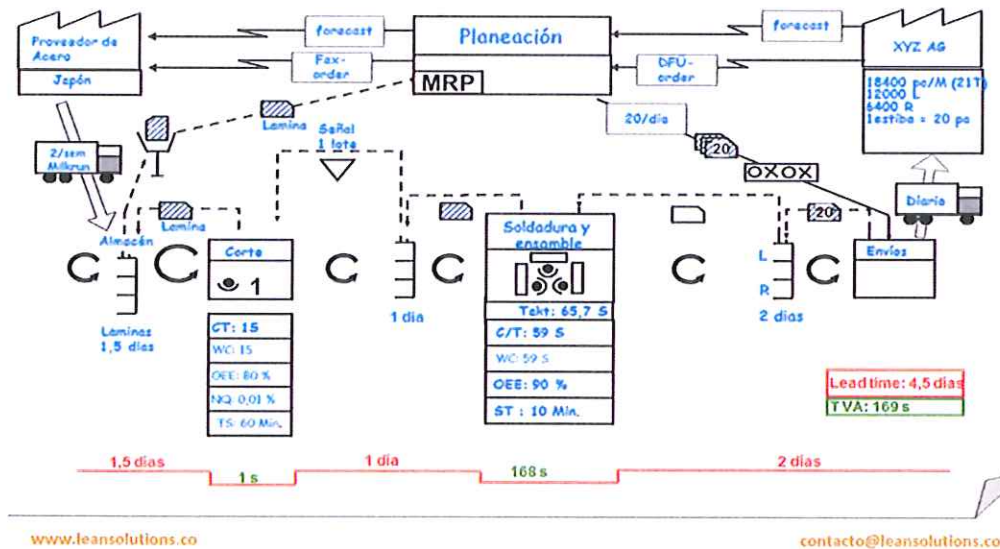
Proveedor de Acero
Japón

forecast

Fax-order

Planeación

MRP

forecast

DFÜ-order

XYZ AG

18400 pc/M (21T)
12000 L
6400 R
1estiba = 20 pc

20/día

20

OXOX

Lamina

Señal 1 lote

2/sem Milkrun

Almacén

Lamina

Corte

1

Soldadura y ensamble

Diario

20

L

R

Envíos

Laminas 1,5 días

1 día

Takt: 65,7 S

2 días

CT: 15
WC: 15
OEE: 80 %
NQ: 0,01 %
TS: 60 Min.

C/T: 59 S
WC: 59 S
OEE: 90 %
ST : 10 Min.

Lead time: 4,5 días
TVA: 169 s

1,5 días
1 s
1 día
168 s
2 días

www.leansolutions.co
contacto@leansolutions.co